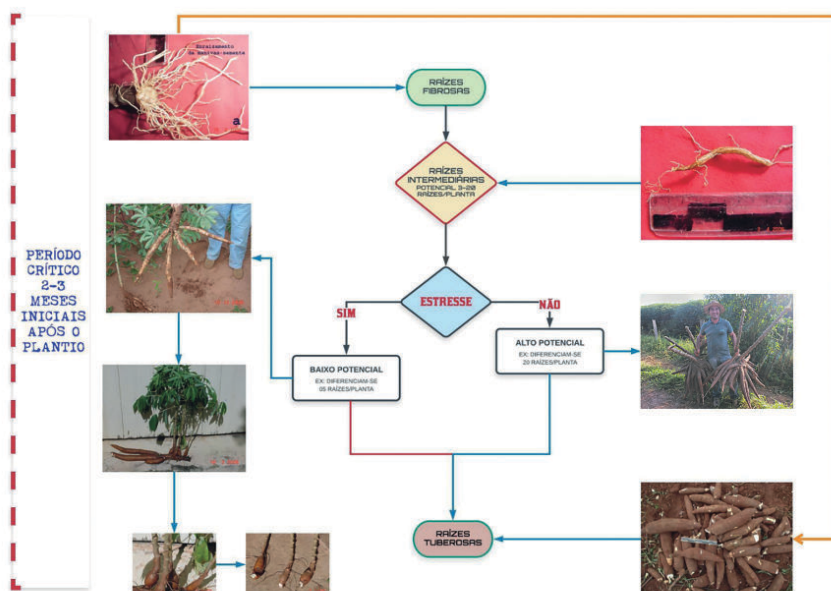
PERÍODO CRÍTICO 2-3 MESES INICIAIS APÓS O PLANTIO

a

RAÍZES FIBROSAS

RAÍZES INTERMEDIÁRIAS
POTENCIAL 3-20 RAÍZES/PLANTA

ESTRESSE

SIM

NÃO

BAIXO POTENCIAL
EX: DIFERENCIAM-SE 05 RAÍZES/PLANTA

ALTO POTENCIAL
EX: DIFERENCIAM-SE 20 RAÍZES/PLANTA

RAÍZES TUBEROSAS